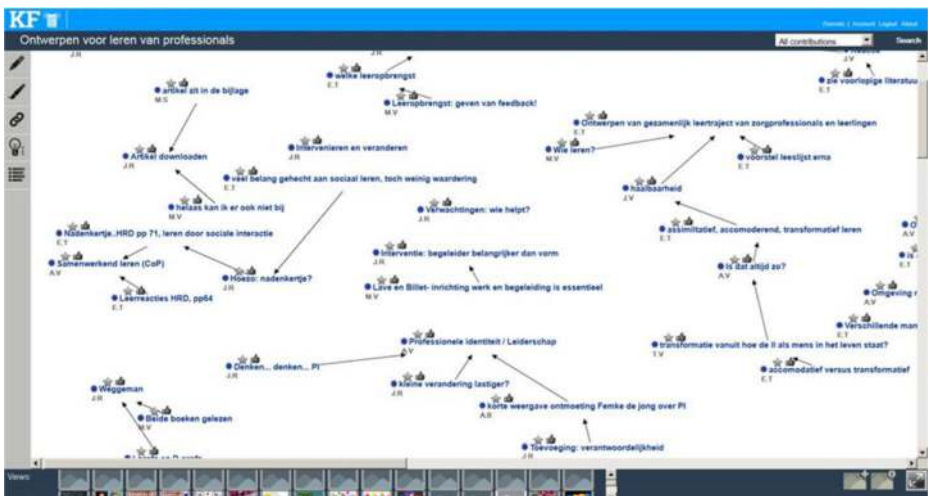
KF

Ontwerpen voor leren van professionals

All contributions

Search

J.R

welke leeropbrengst
E.T

zie voorlopige literatuu
E.T

artikel zit in de bijlage
M.S

Leeropbrengst: geven van feedback!
M.V

Ontwerpen van gezamenlijk leertraject van zorgprofessionals en leerlingen
E.T

Intervenieren en veranderen
J.R

Wie leren?
M.V

voorstel leeslijst ama
E.T

Artikel downloaden
J.R

veel belang gehecht aan sociaal leren, toch weinig waardering
E.T

haalbaarheid
J.V

helaas kan ik er ook niet bij
M.V

Verwachtingen: wie helpt?
J.R

Nadenkertje..HRD pp 71, leren door sociale interactie
E.T

assimilatief, accomoderend, transformatief leren
E.T

Samenwerkend leren (CoP)
A.V

Interventie: begeleider belangrijker dan vorm
J.R

Is dat altijd zo?
A.V

Hoezo: nadenkertje?
J.R

Lave en Billet- inrichting werk en begeleiding is essentieel
M.V

Omgeving r
A.V

Leerreacties HRD, pp64
E.T

Verschillende man
E.T

Professionele identiteit / Leiderschap
A.V

transformatie vanuit hoe de ll als mens in het leven staat?
T.V

Denken... denken... PI
J.R

accomodatief versus transformatief
E.T

kleine verandering lastiger?
J.R

Weggeman
J.R

korte weergave ontmoeting Femke de jong over PI
A.B

Beide boeken gelezen
M.V

Toevoeging: verantwoordelijkheid
J.R

Views